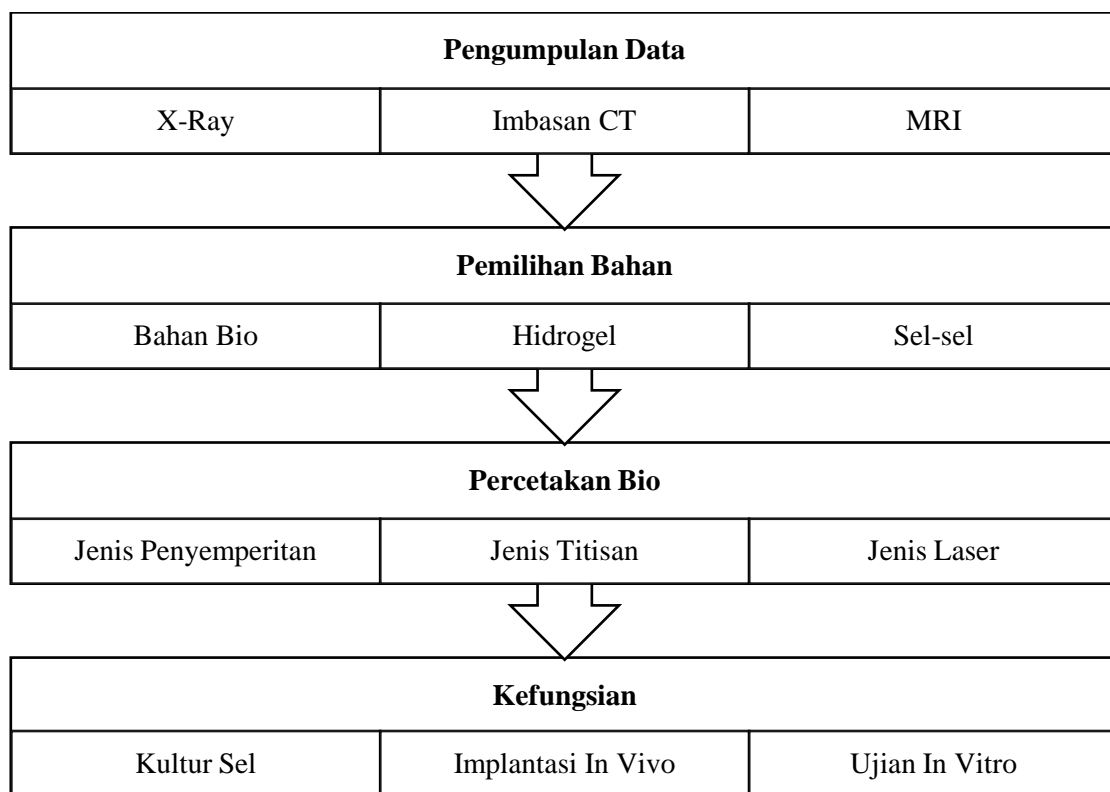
Pengumpulan Data

| X-Ray | Imbasan CT | MRI |
|---|---|---|

Pemilihan Bahan

| Bahan Bio | Hidrogel | Sel-sel |
|---|---|---|

Percetakan Bio

| Jenis Penyemperitan | Jenis Titisan | Jenis Laser |
|---|---|---|

Kefungsian

| Kultur Sel | Implantasi In Vivo | Ujian In Vitro |
|---|---|---|